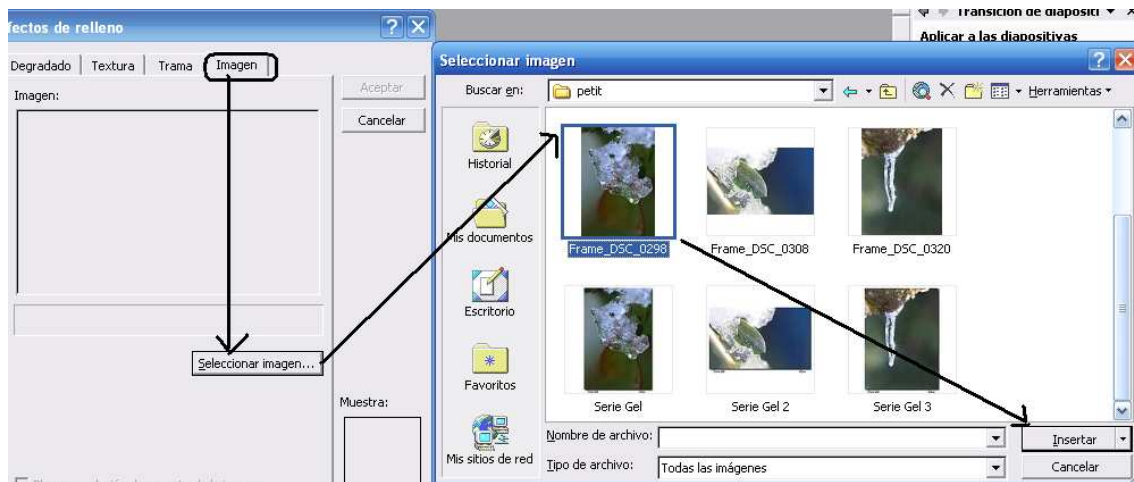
fectos de relleno

Degradado | Textura | Trama | Imagen

Imagen:

Aceptar

Cancelar

Seleccionar imagen...

Muestra:

Transición de diapositi

Aplicar a las diapositivas

Seleccionar imagen

Buscar en: petit

Herramientas

Historial

Mis documentos

Escritorio

Favoritos

Mis sitios de red

Frame_DSC_0298

Frame_DSC_0308

Frame_DSC_0320

Serie Gel

Serie Gel 2

Serie Gel 3

Nombre de archivo:

Tipo de archivo: Todas las imágenes

Insertar

Cancelar